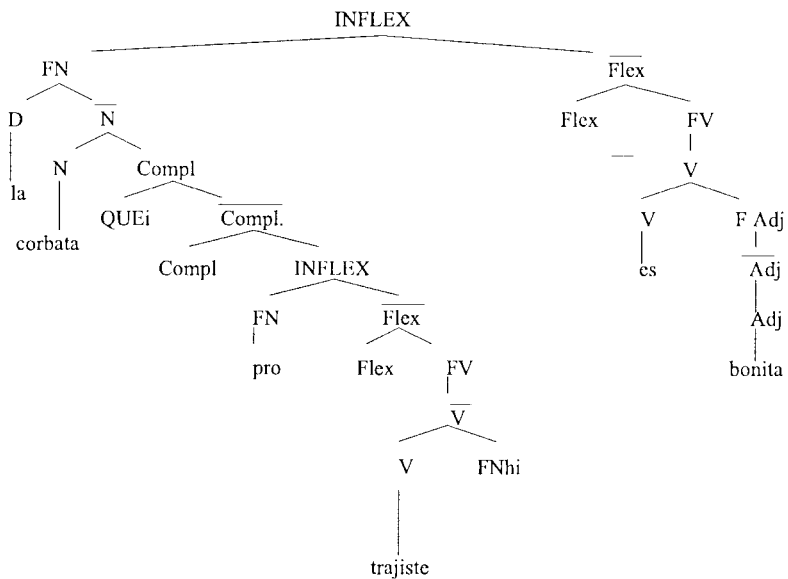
INFLEX

FN

D

la

$\overline{N}$

N

corbata

Compl

QUEi

$\overline{Compl.}$

Compl

INFLEX

FN

pro

$\overline{Flex}$

Flex

FV

$\overline{V}$

V

trajiste

FNhi

$\overline{Flex}$

Flex

—

FV

V

V

es

F Adj

$\overline{Adj}$

Adj

bonita